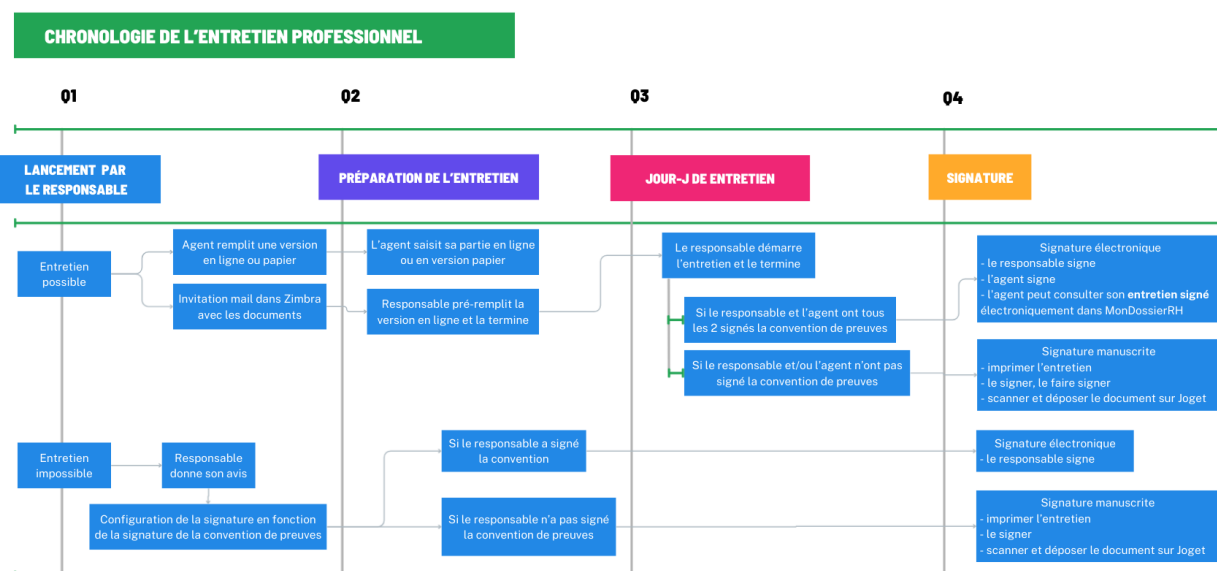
CHRONOLOGIE DE L'ENTRETIEN PROFESSIONNEL

Q1

Q2

Q3

Q4

LANCEMENT PAR LE RESPONSABLE

PRÉPARATION DE L'ENTRETIEN

JOUR-J DE ENTRETIEN

SIGNATURE

Entretien possible

Agent remplit une version en ligne ou papier

Invitation mail dans Zimbra avec les documents

L'agent saisit sa partie en ligne ou en version papier

Responsable pré-remplit la version en ligne et la termine

Le responsable démarre l'entretien et le termine

Si le responsable et l'agent ont tous les 2 signés la convention de preuves

Si le responsable et/ou l'agent n'ont pas signé la convention de preuves

Signature électronique
- le responsable signe
- l'agent signe
- l'agent peut consulter son entretien signé électroniquement dans MonDossierRH

Signature manuscrite
- imprimer l'entretien
- le signer, le faire signer
- scanner et déposer le document sur Joget

Entretien impossible

Responsable donne son avis

Configuration de la signature en fonction de la signature de la convention de preuves

Si le responsable a signé la convention

Si le responsable n'a pas signé la convention de preuves

Signature électronique
- le responsable signe

Signature manuscrite
- imprimer l'entretien
- le signer
- scanner et déposer le document sur Joget